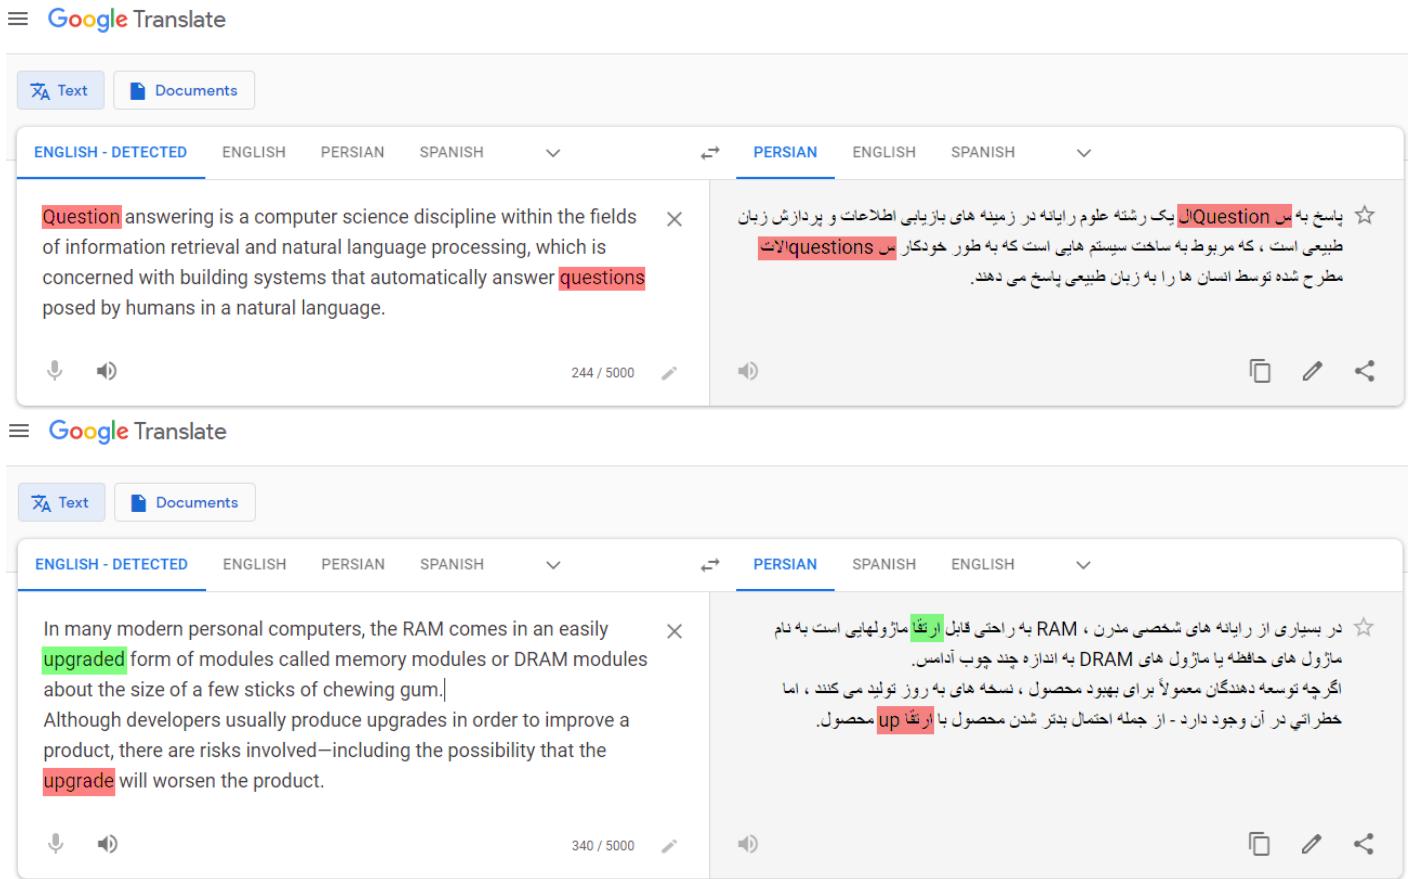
Google Translate

Text Documents

ENGLISH - DETECTED ENGLISH PERSIAN SPANISH

PERSIAN ENGLISH SPANISH

Question answering is a computer science discipline within the fields of information retrieval and natural language processing, which is concerned with building systems that automatically answer questions posed by humans in a natural language.

244 / 5000

پاسخ به سQuestionال یک رشته علوم رایانه در زمینه های بازیابی اطلاعات و پردازش زبان طبیعی است ، که مربوط به ساخت سیستم هایی است که به طور خودکار سquestionsالات مطرح شده توسط انسان ها را به زبان طبیعی پاسخ می دهند.

Google Translate

Text Documents

ENGLISH - DETECTED ENGLISH PERSIAN SPANISH

PERSIAN SPANISH ENGLISH

In many modern personal computers, the RAM comes in an easily upgraded form of modules called memory modules or DRAM modules about the size of a few sticks of chewing gum.
Although developers usually produce upgrades in order to improve a product, there are risks involved—including the possibility that the upgrade will worsen the product.

340 / 5000

در بسیاری از رایانه های شخصی مدرن ، RAM به راحتی قابل ارتقا ماژولهایی است به نام ماژول های حافظه یا ماژول های DRAM به اندازه چند چوب آدامس.
اگرچه توسعه دهندگان معمولاً برای بهبود محصول ، نسخه های به روز تولید می کنند ، اما خطراتی در آن وجود دارد - از جمله احتمال بدتر شدن محصول با ارتقا up محصول.